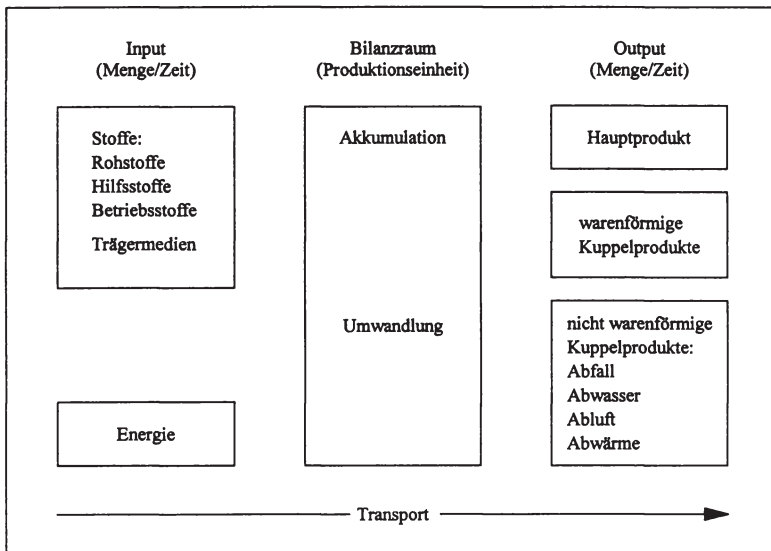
Input
(Menge/Zeit)

Bilanzraum
(Produktionseinheit)

Output
(Menge/Zeit)

Stoffe:
Rohstoffe
Hilfsstoffe
Betriebsstoffe
Trägermedien

Energie

Akkumulation

Umwandlung

Hauptprodukt

warenförmige
Kuppelprodukte

nicht warenförmige
Kuppelprodukte:
Abfall
Abwasser
Abluft
Abwärme

Transport